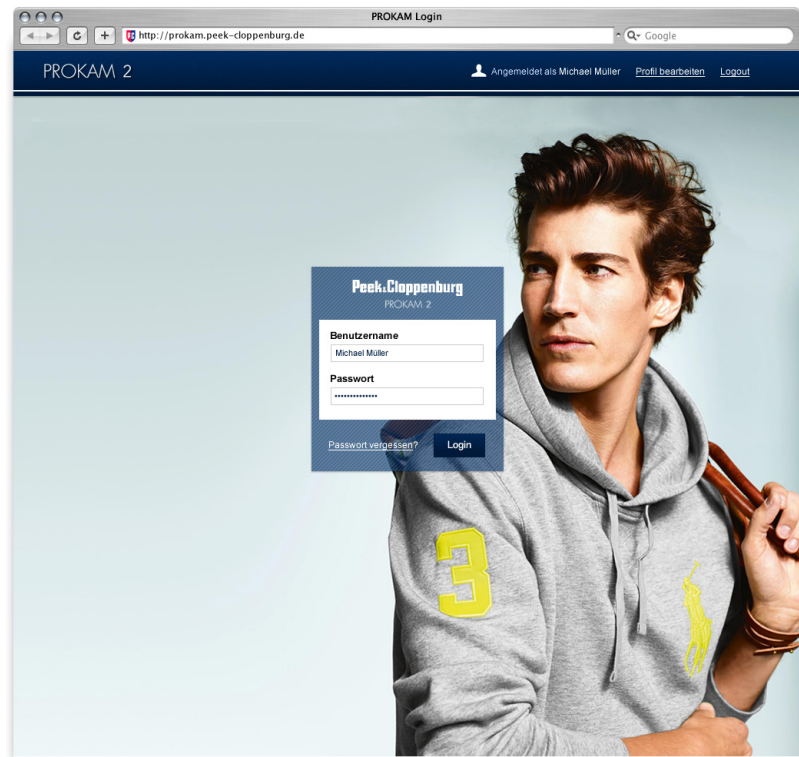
PROKAM Login

http://prokam.peek-cloppenburg.de

Google

PROKAM 2

Angemeldet als Michael Müller Profil bearbeiten Logout

Peek&Cloppenburg
PROKAM 2

Benutzername
Michael Müller

Passwort
••••••••••••••

Passwort vergessen? Login

3